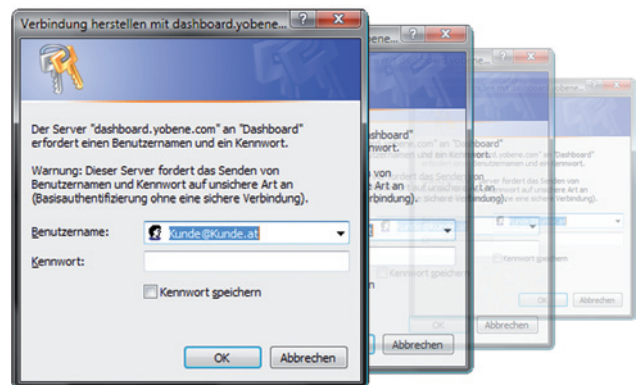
Verbindung herstellen mit dashboard.yobene...

Der Server "dashboard.yobene.com" an "Dashboard" erfordert einen Benutzernamen und ein Kennwort.

Warnung: Dieser Server fordert das Senden von Benutzernamen und Kennwort auf unsichere Art an (Basisauthentifizierung ohne eine sichere Verbindung).

Benutzername: Kunde@Kunde.at

Kennwort:

Kennwort speichern

OK Abbrechen

Abbrechen

OK Abbrechen

OK Abbrechen